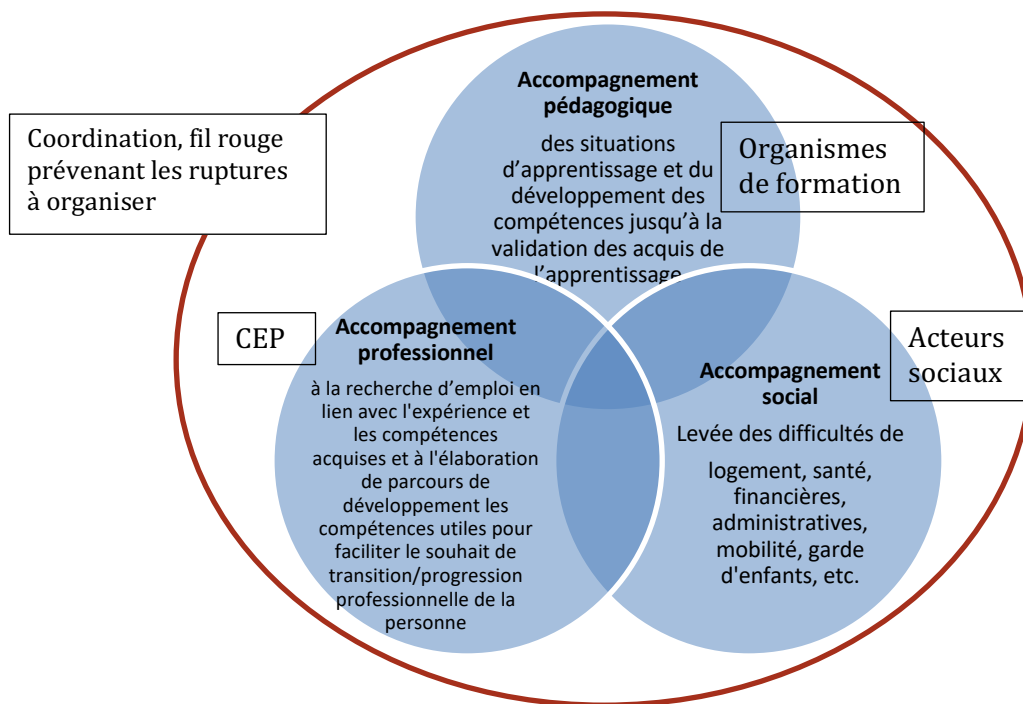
Coordination, fil rouge prévenant les ruptures à organiser

Accompagnement pédagogique

des situations d'apprentissage et du développement des compétences jusqu'à la validation des acquis de l'apprentissage

Organismes de formation

CEP

Accompagnement professionnel

à la recherche d'emploi en lien avec l'expérience et les compétences acquises et à l'élaboration de parcours de développement les compétences utiles pour faciliter le souhait de transition/progression professionnelle de la personne

Acteurs sociaux

Accompagnement social

Levée des difficultés de

logement, santé, financières, administratives, mobilité, garde d'enfants, etc.